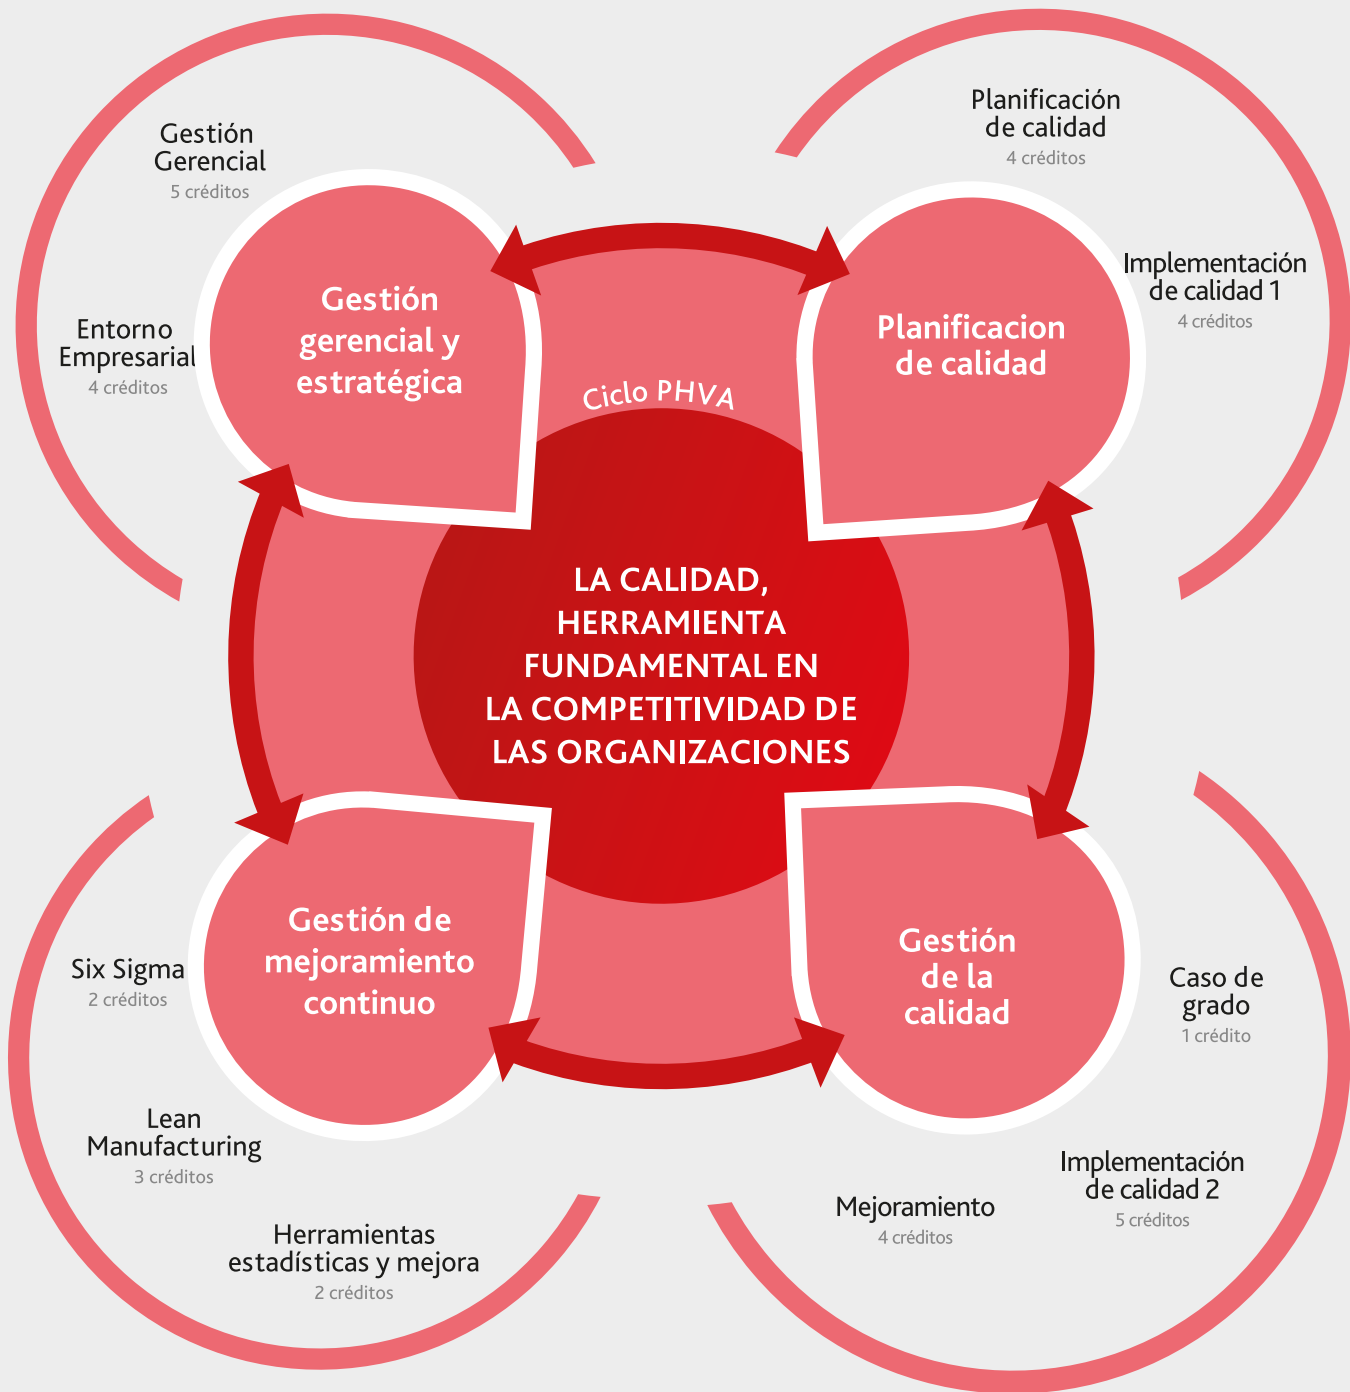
Gestión Gerencial
5 créditos

Entorno Empresarial
4 créditos

Gestión gerencial y estratégica

Planificación de calidad
4 créditos

Implementación de calidad 1
4 créditos

Planificacion de calidad

Ciclo PHVA

LA CALIDAD, HERRAMIENTA FUNDAMENTAL EN LA COMPETITIVIDAD DE LAS ORGANIZACIONES

Gestión de mejoramiento continuo

Six Sigma
2 créditos

Lean Manufacturing
3 créditos

Herramientas estadísticas y mejora
2 créditos

Gestión de la calidad

Caso de grado
1 crédito

Implementación de calidad 2
5 créditos

Mejoramiento
4 créditos